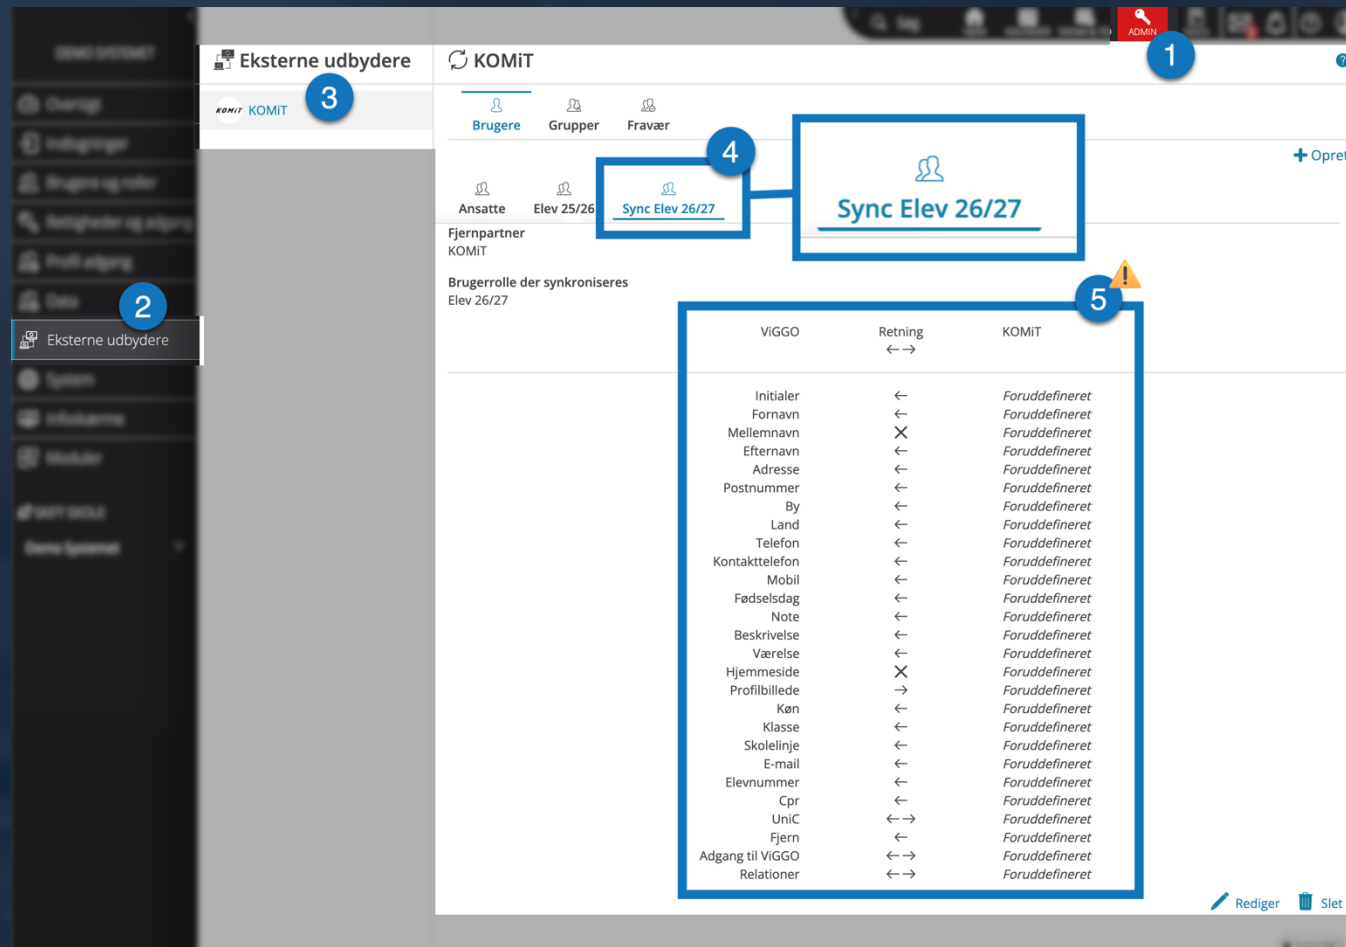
ADMIN

1

Eksterne udbydere

KOMIT KOMiT

3

2

Eksterne udbydere

KOMiT

Brugere
Grupper
Fravær

4

Sync Elev 26/27

+ Opret

Ansatte
Elev 25/26
Sync Elev 26/27

Fjernpartner
KOMiT

Brugerrolle der synkroniseres
Elev 26/27

5

| ViGGO | Retning ←→ | KOMiT |
|---|---|---|
| Initialer | ← | Foruddefineret |
| Fornavn | ← | Foruddefineret |
| Mellemnavn | ✕ | Foruddefineret |
| Efternavn | ← | Foruddefineret |
| Adresse | ← | Foruddefineret |
| Postnummer | ← | Foruddefineret |
| By | ← | Foruddefineret |
| Land | ← | Foruddefineret |
| Telefon | ← | Foruddefineret |
| Kontakttelefon | ← | Foruddefineret |
| Mobil | ← | Foruddefineret |
| Fødselsdag | ← | Foruddefineret |
| Note | ← | Foruddefineret |
| Beskrivelse | ← | Foruddefineret |
| Værelse | ← | Foruddefineret |
| Hjemmeside | ✕ | Foruddefineret |
| Profilbillede | → | Foruddefineret |
| Køn | ← | Foruddefineret |
| Klasse | ← | Foruddefineret |
| Skolelinje | ← | Foruddefineret |
| E-mail | ← | Foruddefineret |
| Elevnummer | ← | Foruddefineret |
| Cpr | ← | Foruddefineret |
| UniC | ←→ | Foruddefineret |
| Fjern | ← | Foruddefineret |
| Adgang til ViGGO | ←→ | Foruddefineret |
| Relationer | ←→ | Foruddefineret |

Rediger
Slet